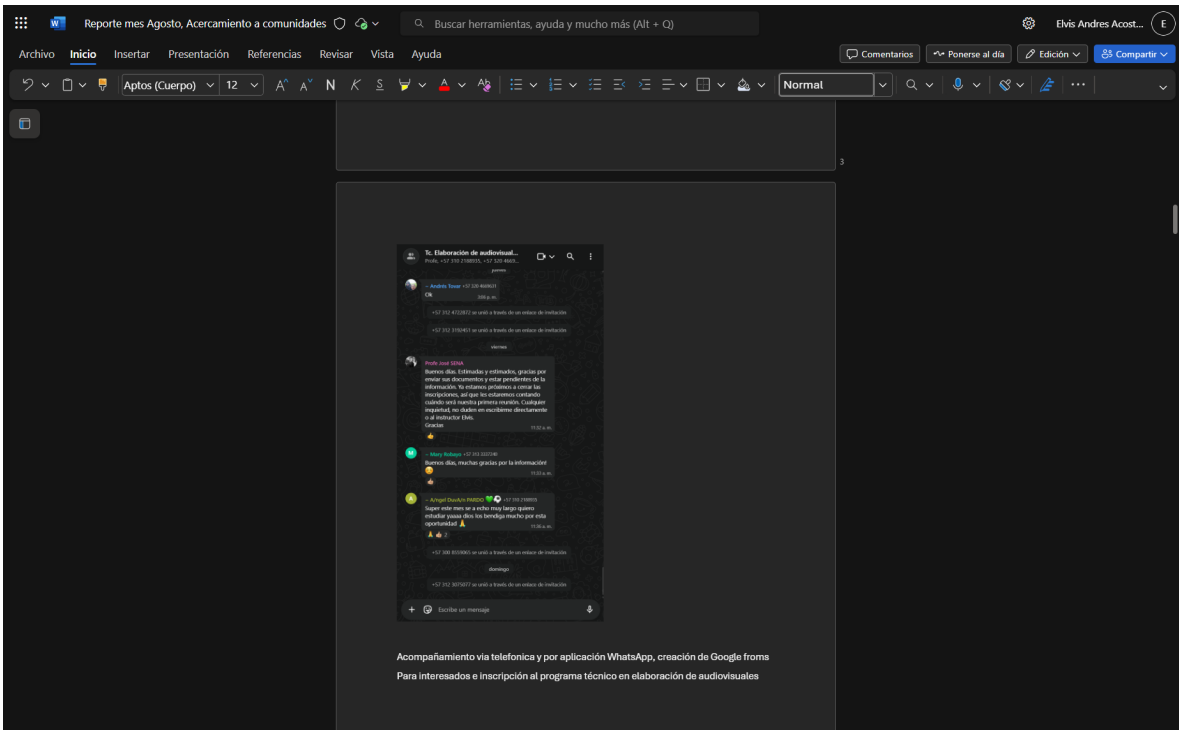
Reporte mes Agosto, Acercamiento a comunidades

Buscar herramientas, ayuda y mucho más (Alt + Q)

Elvis Andres Acost...

E

Archivo Inicio Insertar Presentación Referencias Revisar Vista Ayuda

Comentarios

Ponerse al día

Edición

Compartir

Aptos (Cuerpo) 12

Normal

3

Tc. Elaboración de audiovisual...

Profe, +57 310 2188955, +57 320 4669...

jueves

~ Andrés Tovar +57 320 4669631

Ok

3:00 p. m.

+57 312 4722872 se unió a través de un enlace de invitación

+57 312 3192451 se unió a través de un enlace de invitación

viernes

Profe José SENA

Buenos días. Estimadas y estimados, gracias por enviar sus documentos y estar pendientes de la información. Ya estamos próximos a cerrar las inscripciones, así que les estaremos contando cuándo será nuestra primera reunión. Cualquier inquietud, no duden en escribirme directamente o al instructor Elvis.

Gracias

11:32 a. m.

M

~ Mary Robayo +57 313 3327248

Buenos días, muchas gracias por la información!

11:33 a. m.

A

~ A/ngel David/n PARDO +57 310 2188955

Super este mes se a echo muy largo quiero estudiar yaaaa dios los bendiga mucho por esta oportunidad

11:36 a. m.

2

+57 300 8559065 se unió a través de un enlace de invitación

domingo

+57 312 3075077 se unió a través de un enlace de invitación

Escribe un mensaje

Acompañamiento via telefonica y por aplicación WhatsApp, creación de Google froms

Para interesados e inscripción al programa técnico en elaboración de audiovisuales